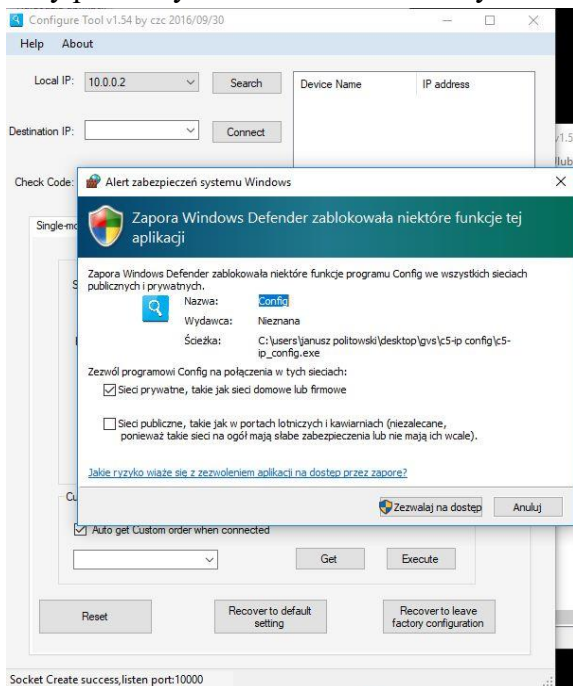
Configure Tool v1.54 by czc 2016/09/30

Help About

Local IP: 10.0.0.2 Search

Device Name | IP address

Destination IP: Connect

Check Code:

Single-mo

Alert zabezpieczeń systemu Windows

Zapora Windows Defender zablokowała niektóre funkcje tej aplikacji

Zapora Windows Defender zablokowała niektóre funkcje programu Config we wszystkich sieciach publicznych i prywatnych.

Nazwa: Config
Wydawca: Nieznana
Ścieżka: C:\users\janusz politowski\desktop\gvs\c5-ip config\c5-ip_config.exe

Zezwól programowi Config na połączenia w tych sieciach:

Sieci prywatne, takie jak sieci domowe lub firmowe

Sieci publiczne, takie jak w portach lotniczych i kawiarniach (niezalecane, ponieważ takie sieci na ogół mają słabe zabezpieczenia lub nie mają ich wcale).

Jakie ryzyko wiąże się z zezwoleniem aplikacji na dostęp przez zaporę?

Zezwalaj na dostęp Anuluj

Cu

Auto get Custom order when connected

Get Execute

Reset

Recover to default setting

Recover to leave factory configuration

Socket Create success,listen port:10000